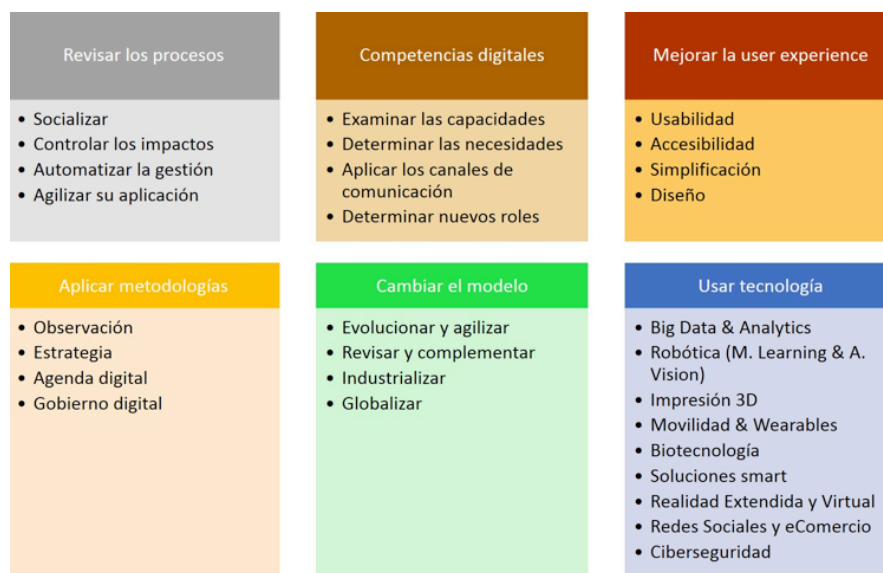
Revisar los procesos

- Socializar
- Controlar los impactos
- Automatizar la gestión
- Agilizar su aplicación

Competencias digitales

- Examinar las capacidades
- Determinar las necesidades
- Aplicar los canales de comunicación
- Determinar nuevos roles

Mejorar la user experience

- Usabilidad
- Accesibilidad
- Simplificación
- Diseño

Aplicar metodologías

- Observación
- Estrategia
- Agenda digital
- Gobierno digital

Cambiar el modelo

- Evolucionar y agilizar
- Revisar y complementar
- Industrializar
- Globalizar

Usar tecnología

- Big Data & Analytics
- Robótica (M. Learning & A. Vision)
- Impresión 3D
- Movilidad & Wearables
- Biotecnología
- Soluciones smart
- Realidad Extendida y Virtual
- Redes Sociales y eComercio
- Ciberseguridad